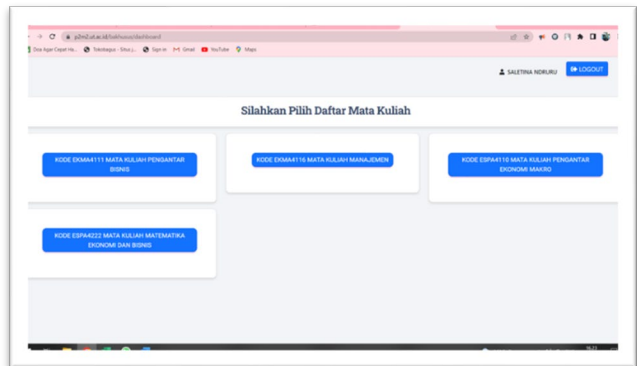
p2m2.ut.ac.id/bakhuosa/dashboard

Doa Agar Cepat Ha... Tokotagus - Situs J... Sign in Gmail YouTube Maps

SALETINA NDRURU
LOGOUT

Silahkan Pilih Daftar Mata Kuliah

KODE EKMA4111 MATA KULIAH PENGANTAR BISNIS

KODE EKMA4116 MATA KULIAH MANAJEMEN

KODE ESPA4110 MATA KULIAH PENGANTAR EKONOMI MAKRO

KODE ESPA4222 MATA KULIAH MATEMATIKA EKONOMI DAN BISNIS